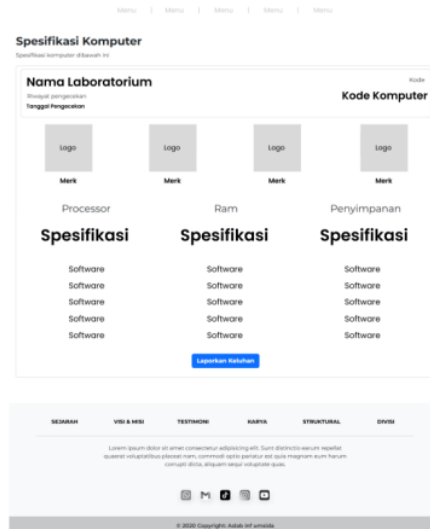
Menu | Menu | Menu | Menu | Menu

Spesifikasi Komputer
Spesifikasi komputer dibawah ini

Nama Laboratorium
Riwayat pengecekan
Tanggal Pengecekan

Kode
Kode Komputer

Logo
Merk

Logo
Merk

Logo
Merk

Logo
Merk

Processor
Spesifikasi
Software
Software
Software
Software
Software

Ram
Spesifikasi
Software
Software
Software
Software
Software

Penyimpanan
Spesifikasi
Software
Software
Software
Software
Software

Laporkan Keluhan

SEJARAH VISI & MISI TESTIMONI KARYA STRUKTURAL DIVISI

Lorem ipsum dolor sit amet consectetur adipisicing elit. Sunt distinctio earum repellat quaerat voluptatibus placeat nam, commodi optio pariatur est quia magnam eum harum corrupti dicta, aliquam sequi voluptate quas.

© 2020 Copyright: Aslab Inf umsida